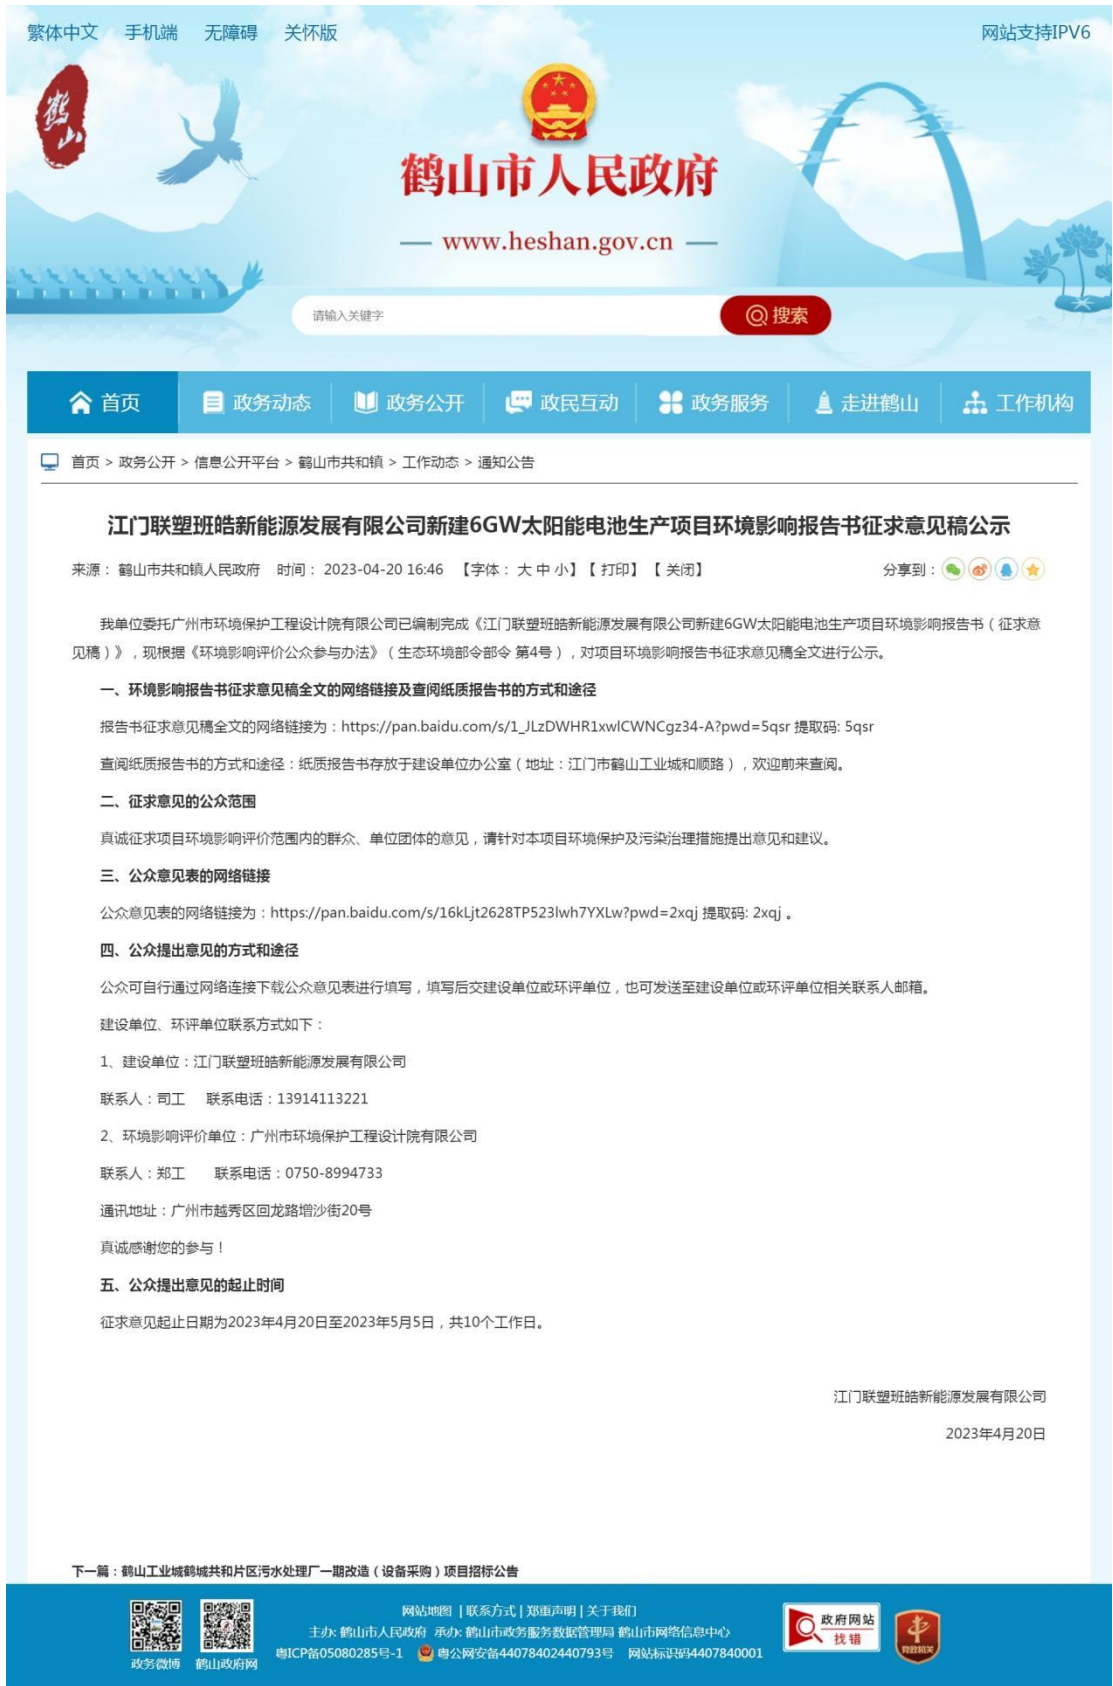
繁体中文　手机端　无障碍　关怀版

网站支持IPV6

鶴山

鹤山市人民政府

— www.heshan.gov.cn —

请输入关键字

搜索

首页　政务动态　政务公开　政民互动　政务服务　走进鹤山　工作机构

首页 > 政务公开 > 信息公开平台 > 鹤山市共和镇 > 工作动态 > 通知公告

江门联塑班皓新能源发展有限公司新建6GW太阳能电池生产项目环境影响报告书征求意见稿公示

来源：鹤山市共和镇人民政府　时间：2023-04-20 16:46　【字体：大 中 小】【打印】【关闭】

分享到：

我单位委托广州市环境保护工程设计院有限公司已编制完成《江门联塑班皓新能源发展有限公司新建6GW太阳能电池生产项目环境影响报告书（征求意见稿）》，现根据《环境影响评价公众参与办法》（生态环境部令部令 第4号），对项目环境影响报告书征求意见稿全文进行公示。

一、环境影响报告书征求意见稿全文的网络链接及查阅纸质报告书的方式和途径

报告书征求意见稿全文的网络链接为：https://pan.baidu.com/s/1_JLzDWHR1xwlCWNCgz34-A?pwd=5qsr 提取码: 5qsr

查阅纸质报告书的方式和途径：纸质报告书存放于建设单位办公室（地址：江门市鹤山工业城和顺路），欢迎前来查阅。

二、征求意见的公众范围

真诚征求项目环境影响评价范围内的群众、单位团体的意见，请针对本项目环境保护及污染治理措施提出意见和建议。

三、公众意见表的网络链接

公众意见表的网络链接为：https://pan.baidu.com/s/16kLjt2628TP523lwh7YXLw?pwd=2xqj 提取码: 2xqj 。

四、公众提出意见的方式和途径

公众可自行通过网络连接下载公众意见表进行填写，填写后交建设单位或环评单位，也可发送至建设单位或环评单位相关联系人邮箱。

建设单位、环评单位联系方式如下：

1、建设单位：江门联塑班皓新能源发展有限公司

联系人：司工　联系电话：13914113221

2、环境影响评价单位：广州市环境保护工程设计院有限公司

联系人：郑工　联系电话：0750-8994733

通讯地址：广州市越秀区回龙路增沙街20号

真诚感谢您的参与！

五、公众提出意见的起止时间

征求意见起止日期为2023年4月20日至2023年5月5日，共10个工作日。

江门联塑班皓新能源发展有限公司

2023年4月20日

下一篇：鹤山工业城鹤城共和片区污水处理厂一期改造（设备采购）项目招标公告

政务微博　鹤山政府网

网站地图 | 联系方式 | 郑重声明 | 关于我们

主办: 鹤山市人民政府 承办: 鹤山市政务服务数据管理局 鹤山市网络信息中心

粤ICP备05080285号-1　粤公网安备44078402440793号　网站标识码4407840001

政府网站 找错

党政机关